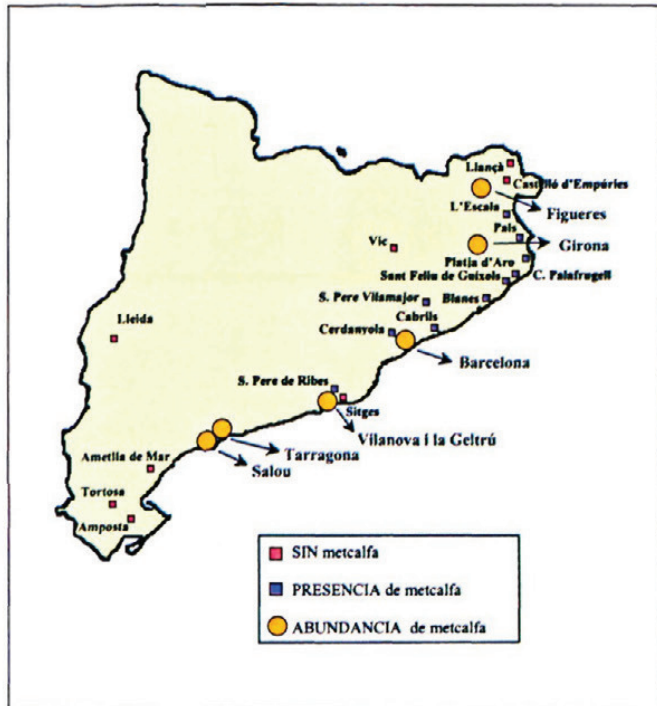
Llançà
Castelló d'Empúries
L'Escala
Figueres
Pals
Girona
Platja d'Aro
Sant Feliu de Guixols
C. Palafrugell
Vic
S. Pere Vilamajor
Blanes
Lleida
Cabrils
Cerdanyola
Barcelona
S. Pere de Ribes
Sitges
Vilanova i la Geltrú
Ametlla de Mar
Tarragona
Salou
Tortosa
Amposta

SIN metcalfa
PRESENCIA de metcalfa
ABUNDANCIA de metcalfa